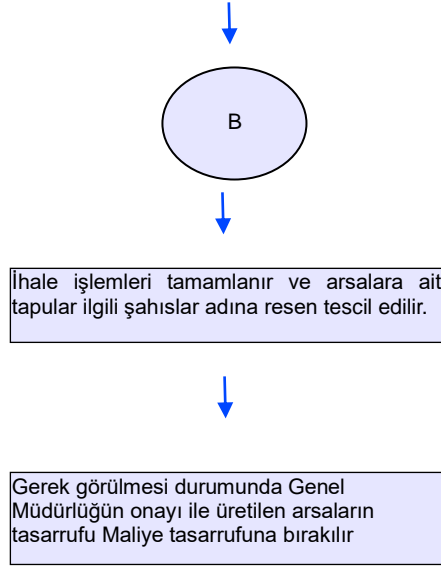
B

İhale işlemleri tamamlanır ve arsalara ait tapular ilgili şahıslar adına resen tescil edilir.

Gerek görülmesi durumunda Genel Müdürlüğün onayı ile üretilen arsaların tasarrufu Maliye tasarrufuna bırakılır